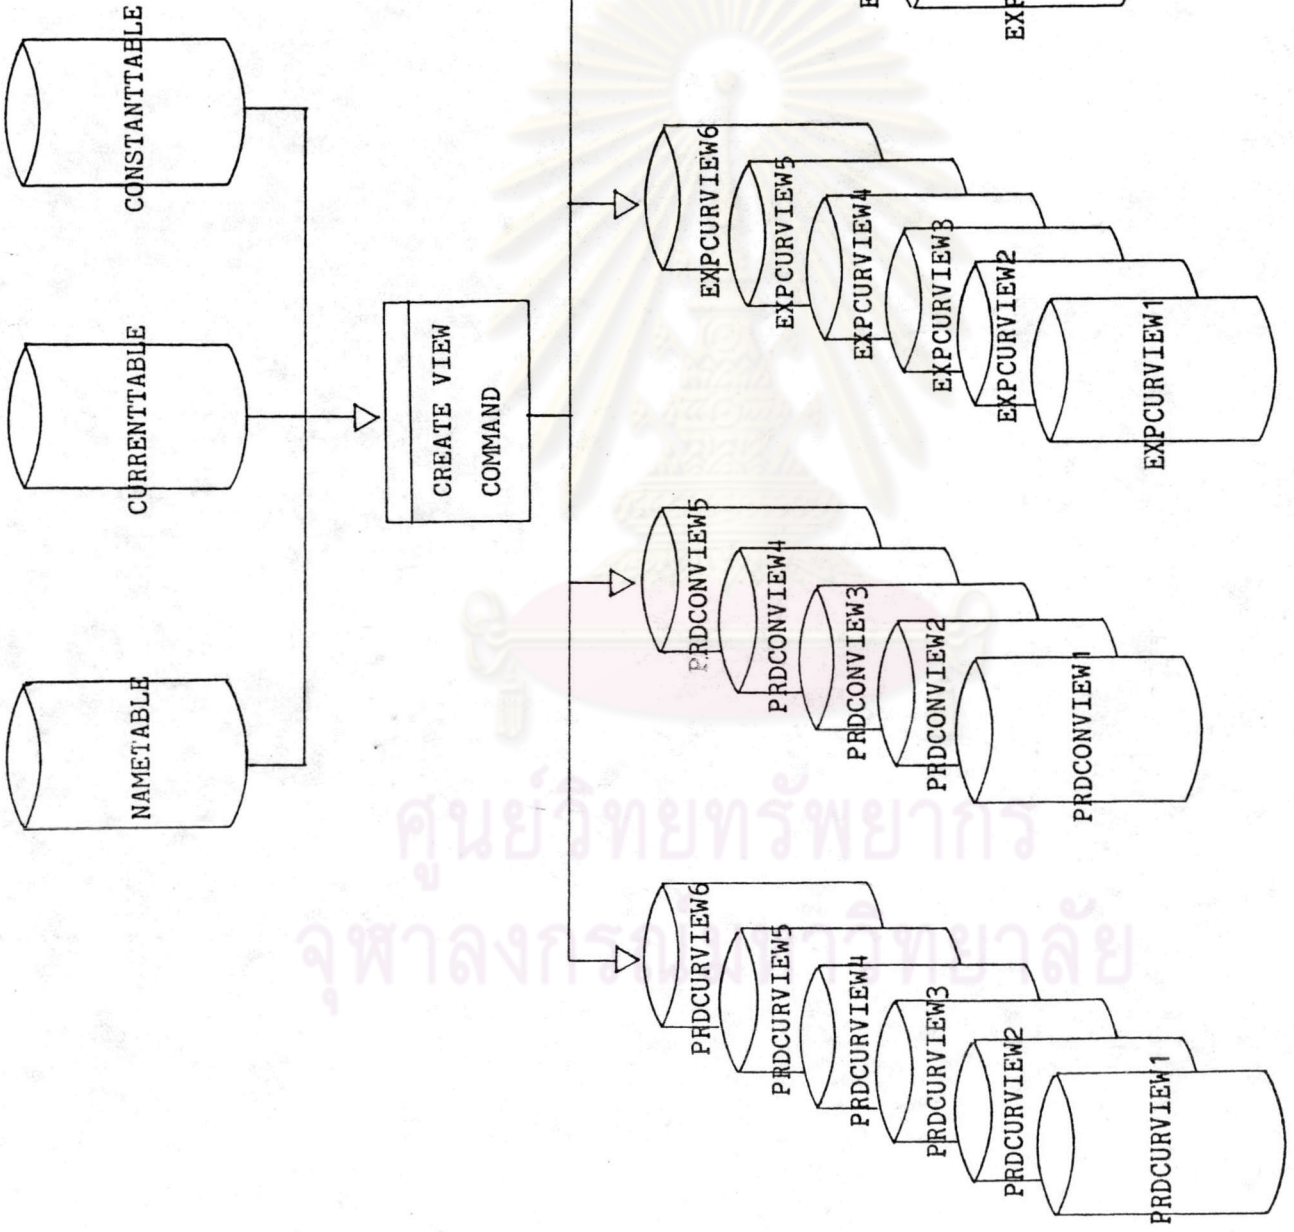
CONSTANTTABLE

CURRENTTABLE

NAMETABLE

CREATE VIEW COMMAND

E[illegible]

EXP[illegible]

EXPCURVIEW6

EXPCURVIEW5

EXPCURVIEW4

EXPCURVIEW3

EXPCURVIEW2

EXPCURVIEW1

PRDCONVIEW5

PRDCONVIEW4

PRDCONVIEW3

PRDCONVIEW2

PRDCONVIEW1

PRDCURVIEW6

PRDCURVIEW5

PRDCURVIEW4

PRDCURVIEW3

PRDCURVIEW2

PRDCURVIEW1

ศูนย์วิทยทรัพยากร
จุฬาลงกรณ์มหาวิทยาลัย